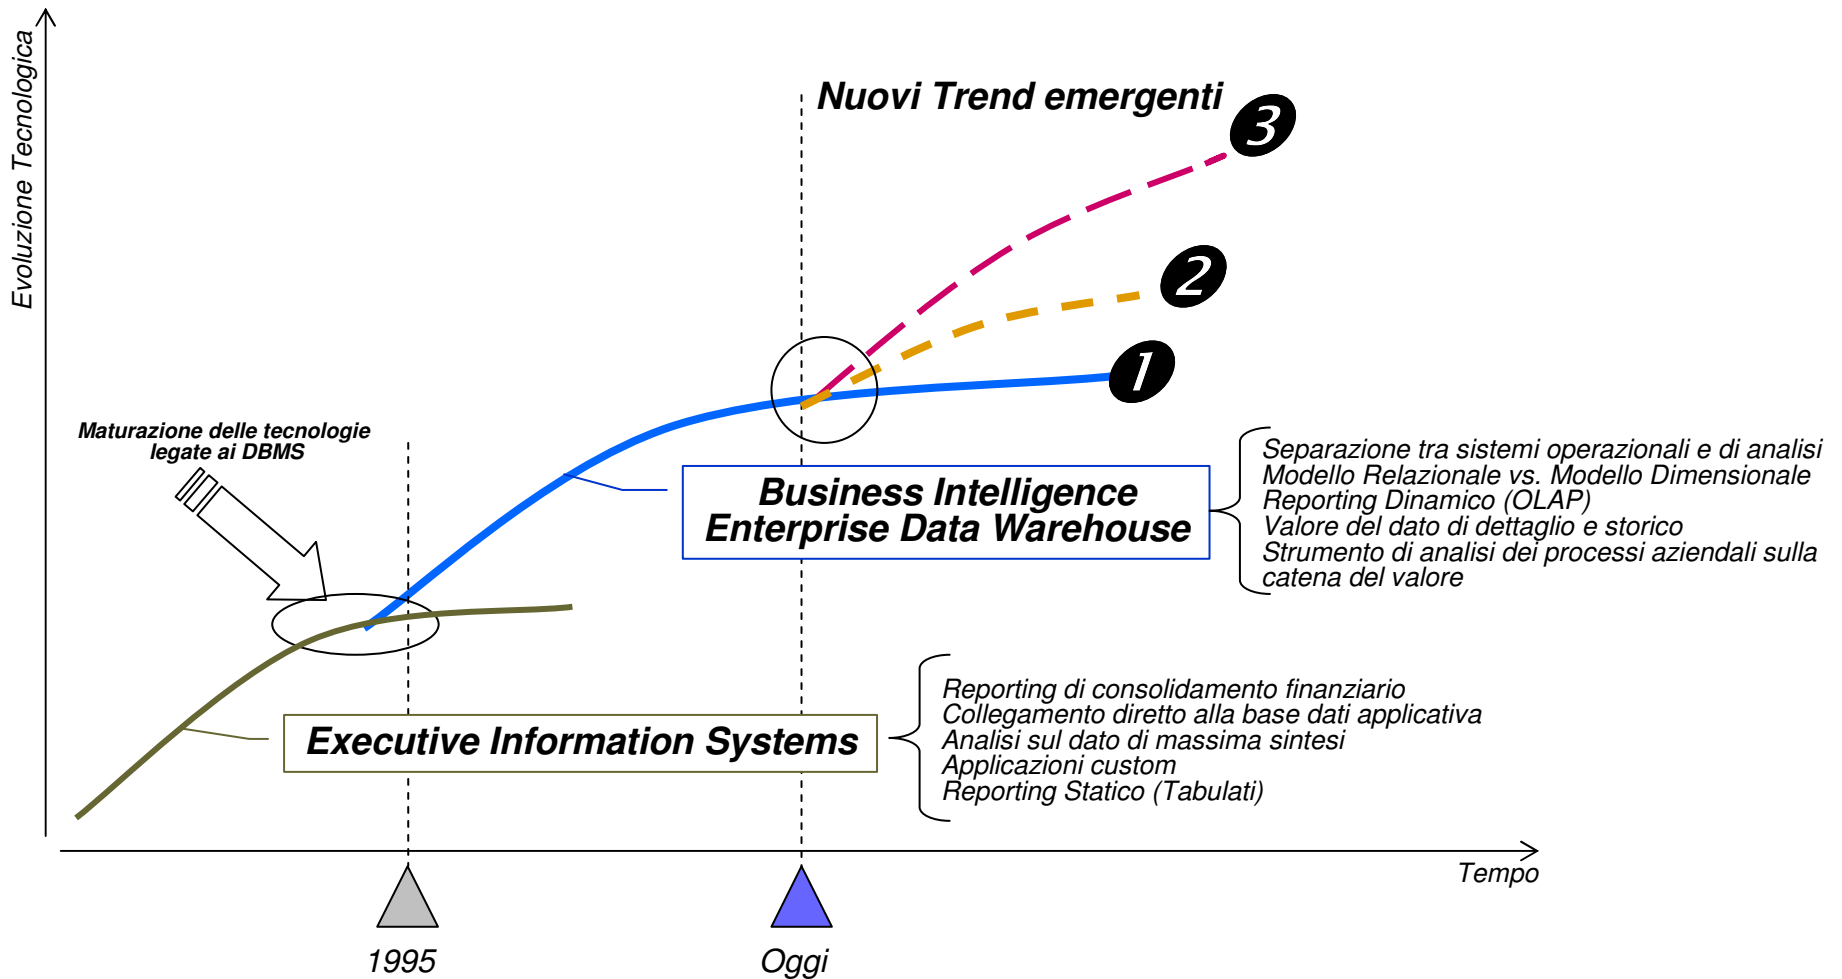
Evoluzione Tecnologica

Nuovi Trend emergenti

3

2

1

Maturazione delle tecnologie legate ai DBMS

Business Intelligence
Enterprise Data Warehouse

Separazione tra sistemi operazionali e di analisi
Modello Relazionale vs. Modello Dimensionale
Reporting Dinamico (OLAP)
Valore del dato di dettaglio e storico
Strumento di analisi dei processi aziendali sulla catena del valore

Executive Information Systems

Reporting di consolidamento finanziario
Collegamento diretto alla base dati applicativa
Analisi sul dato di massima sintesi
Applicazioni custom
Reporting Statico (Tabulati)

Tempo

1995

Oggi